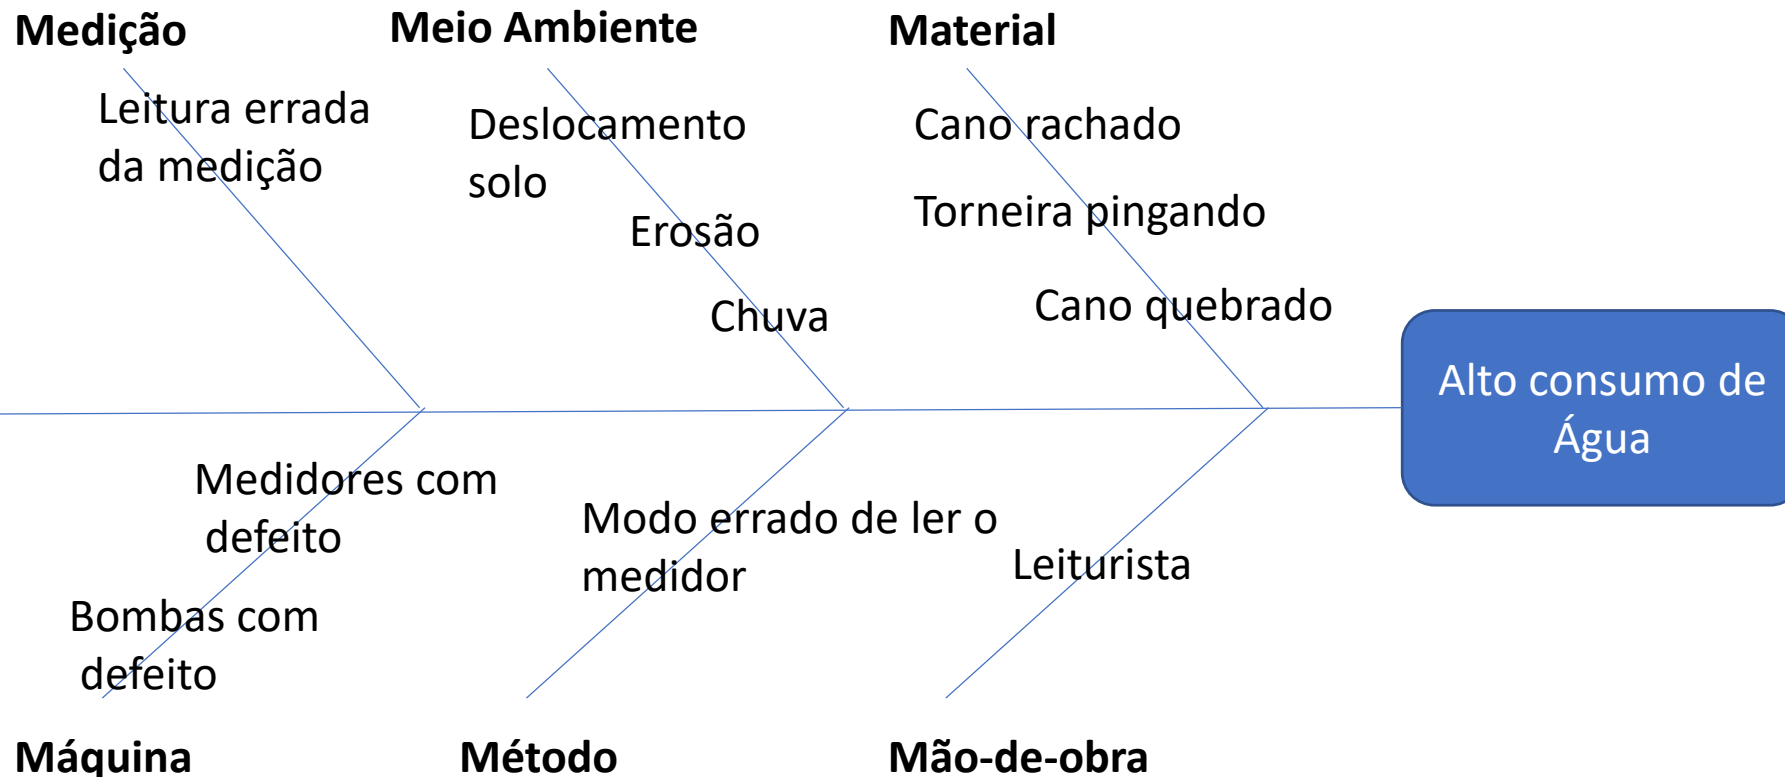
Medição

Leitura errada da medição

Meio Ambiente

Deslocamento solo

Erosão

Chuva

Material

Cano rachado

Torneira pingando

Cano quebrado

Alto consumo de Água

Medidores com defeito

Bombas com defeito

Modo errado de ler o medidor

Leiturista

Máquina

Método

Mão-de-obra